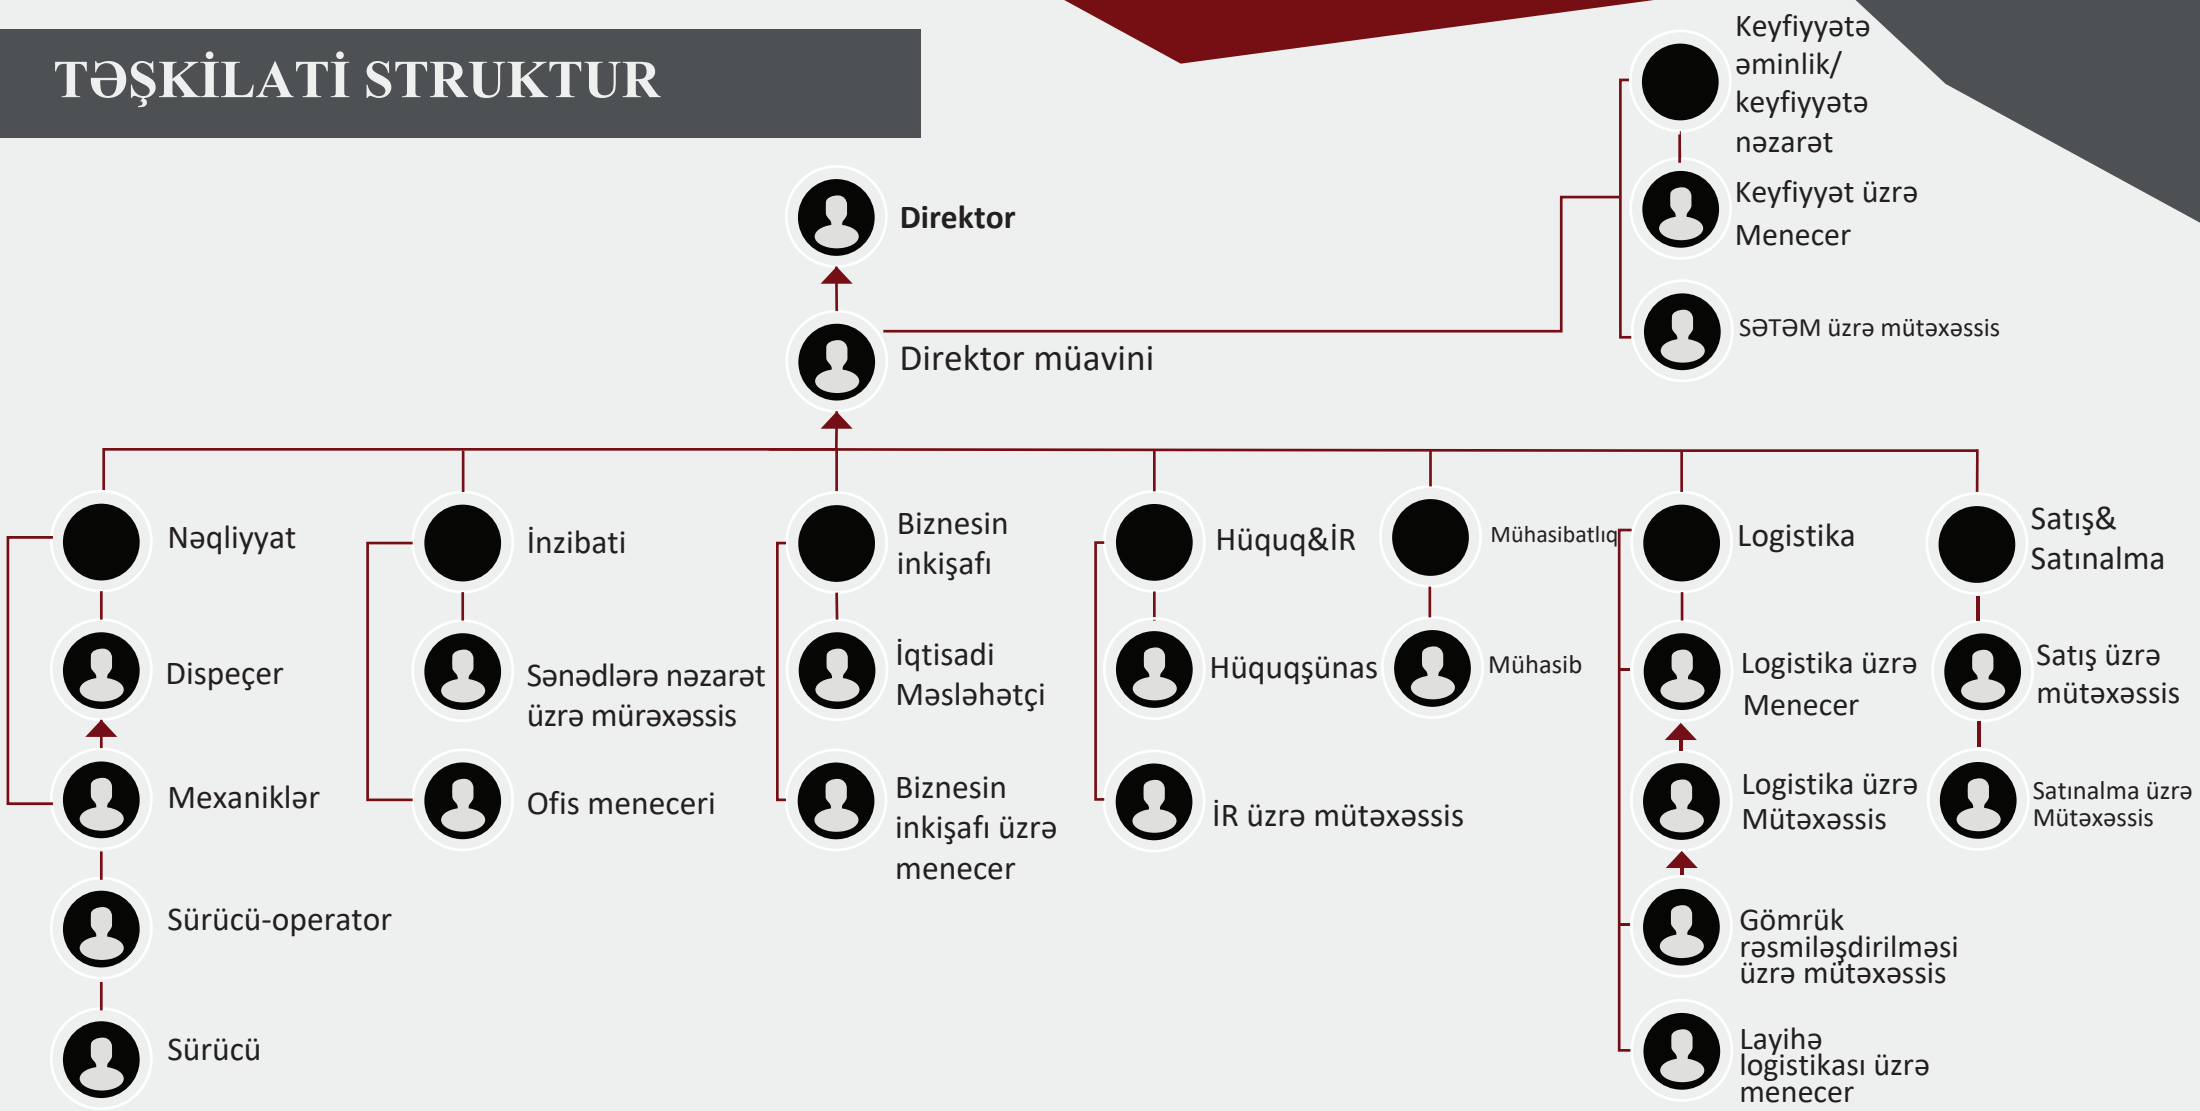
TƏŞKİLATİ STRUKTUR

Keyfiyyətə əminlik/ keyfiyyətə nəzarət

Keyfiyyət üzrə Menecer

SƏTƏM üzrə mütəxəssis

Direktor

Direktor müavini

Nəqliyyat

Dispeçer

Mexaniklər

Sürücü-operator

Sürücü

İnzibati

Sənədlərə nəzarət üzrə mürəxəssis

Ofis meneceri

Biznesin inkişafı

İqtisadi Məsləhətçi

Biznesin inkişafı üzrə menecer

Hüquq&İR

Hüquqşünas

İR üzrə mütəxəssis

Mühasibatlıq

Mühasib

Logistika

Logistika üzrə Menecer

Logistika üzrə Mütəxəssis

Gömrük rəsmiləşdirilməsi üzrə mütəxəssis

Layihə logistikası üzrə menecer

Satış& Satınalma

Satış üzrə mütəxəssis

Satınalma üzrə Mütəxəssis